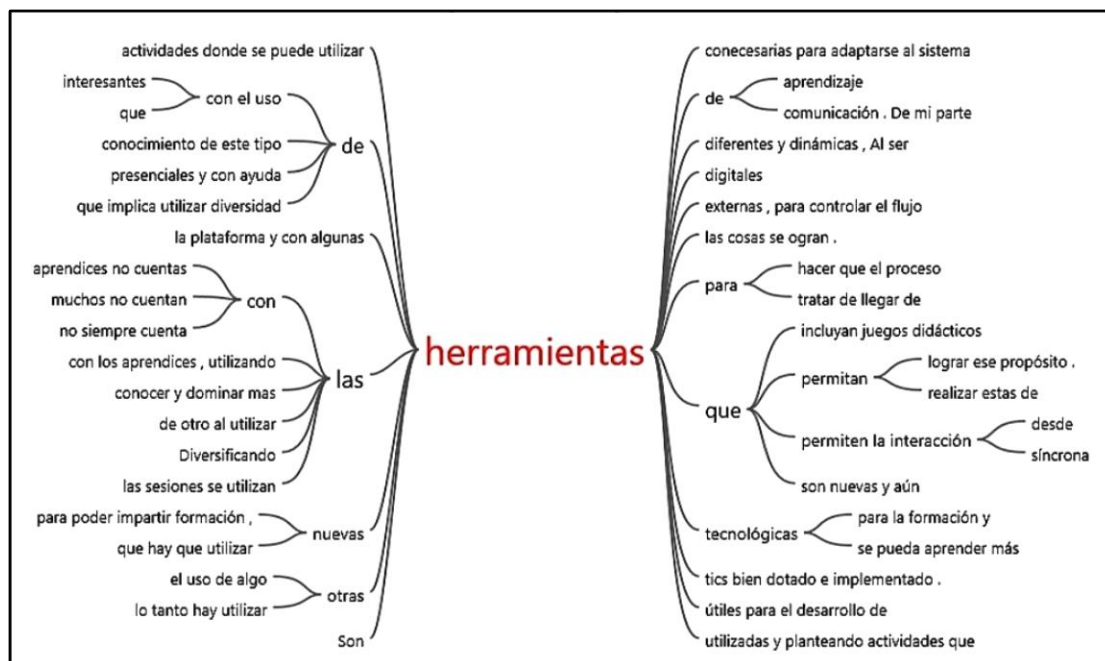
actividades donde se puede utilizar
interesantes
que
con el uso
conocimiento de este tipo
de
presenciales y con ayuda
que implica utilizar diversidad
la plataforma y con algunas
aprendices no cuentas
muchos no cuentan
con
no siempre cuenta
con los aprendices , utilizando
las
conocer y dominar mas
de otro al utilizar
Diversificando
las sesiones se utilizan
para poder impartir formación ,
nuevas
que hay que utilizar
el uso de algo
otras
lo tanto hay utilizar
Son

herramientas

conecesarias para adaptarse al sistema
de
aprendizaje
comunicación . De mi parte
diferentes y dinámicas , Al ser
digitales
externas , para controlar el flujo
las cosas se ogran .
para
hacer que el proceso
tratar de llegar de
incluyan juegos didácticos
permitan
lograr ese propósito .
realizar estas de
que
permiten la interacción
desde
síncrona
son nuevas y aún
tecnológicas
para la formación y
se pueda aprender más
tics bien dotado e implementado .
útiles para el desarrollo de
utilizadas y planteando actividades que